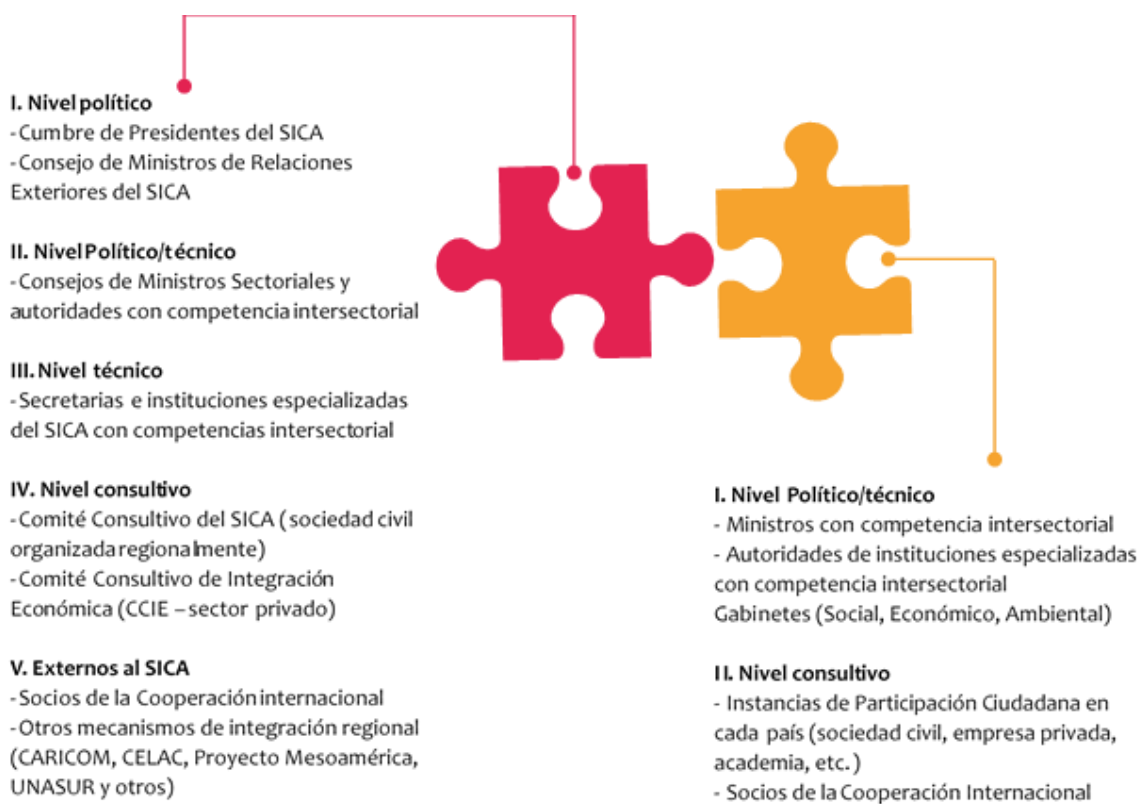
I. Nivel político
- Cumbre de Presidentes del SICA
- Consejo de Ministros de Relaciones Exteriores del SICA

II. Nivel Político/técnico
- Consejos de Ministros Sectoriales y autoridades con competencia intersectorial

III. Nivel técnico
- Secretarias e instituciones especializadas del SICA con competencias intersectorial

IV. Nivel consultivo
- Comité Consultivo del SICA ( sociedad civil organizada regionalmente)
- Comité Consultivo de Integración Económica (CCIE – sector privado)

V. Externos al SICA
- Socios de la Cooperación internacional
- Otros mecanismos de integración regional (CARICOM, CELAC, Proyecto Mesoamérica, UNASUR y otros)

I. Nivel Político/técnico
- Ministros con competencia intersectorial
- Autoridades de instituciones especializadas con competencia intersectorial
Gabinetes (Social, Económico, Ambiental)

II. Nivel consultivo
- Instancias de Participación Ciudadana en cada país (sociedad civil, empresa privada, academia, etc.)
- Socios de la Cooperación Internacional